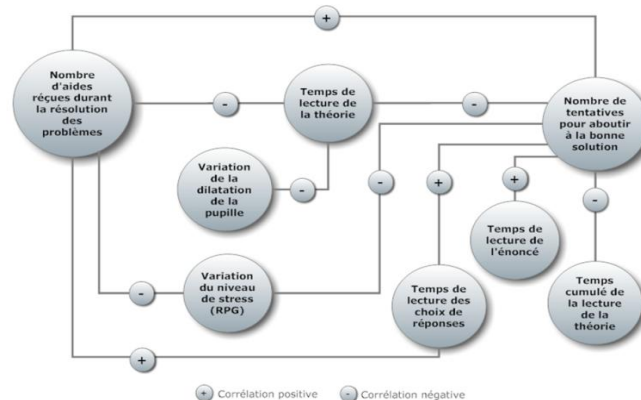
+

Nombre d'aides réçues durant la résolution des problèmes

-

Temps de lecture de la théorie

-

Nombre de tentatives pour aboutir à la bonne solution

Variation de la dilatation de la pupille

-

-

+

+

-

Temps de lecture de l'énoncé

Variation du niveau de stress (RPG)

-

Temps de lecture des choix de réponses

Temps cumulé de la lecture de la théorie

+

+ Corrélation positive

- Corrélation négative